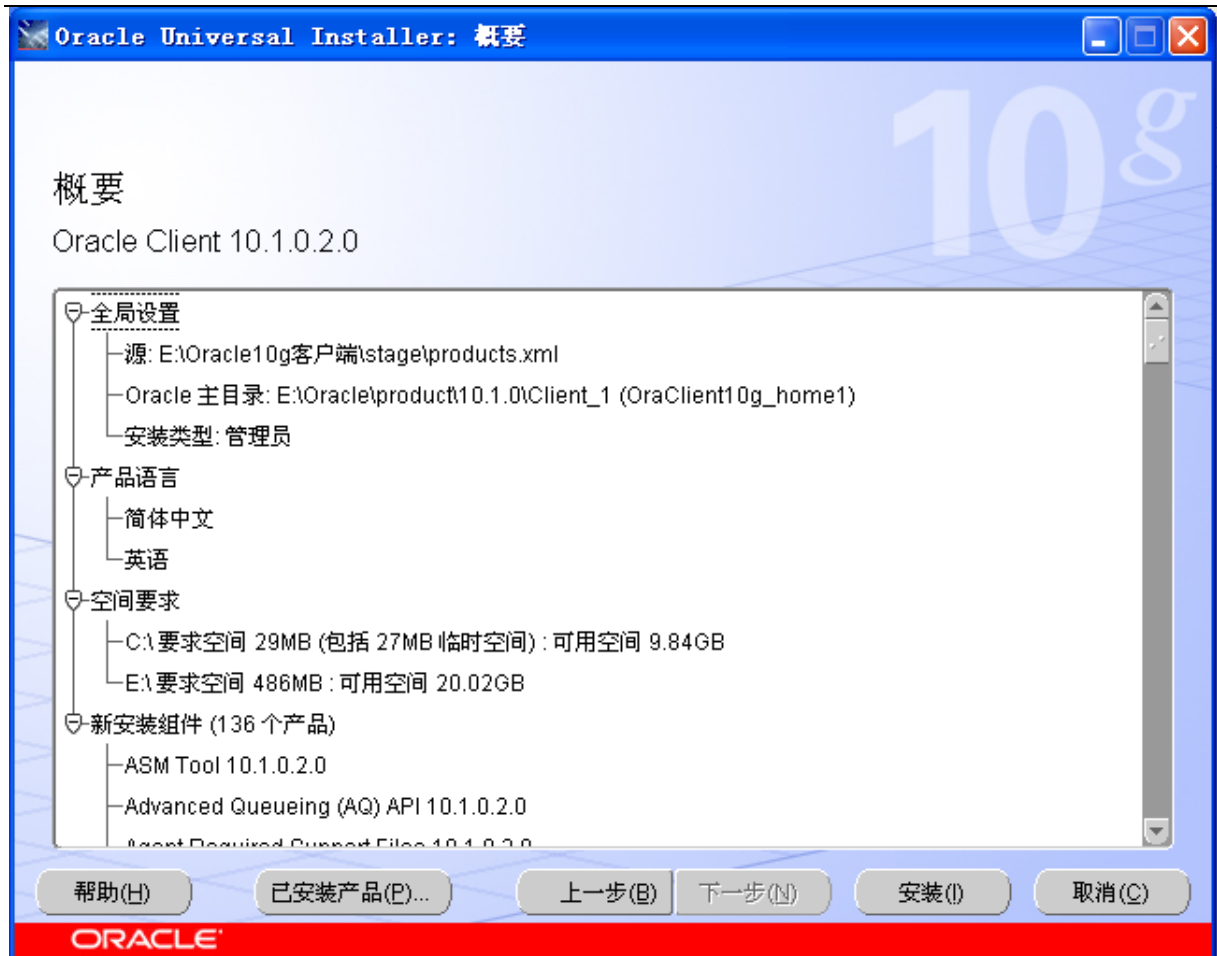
Oracle Universal Installer: 概要

10g

概要

Oracle Client 10.1.0.2.0

全局设置
源: E:\Oracle10g客户端\stage\products.xml
Oracle 主目录: E:\Oracle\product\10.1.0\Client_1 (OraClient10g_home1)
安装类型: 管理员
产品语言
简体中文
英语
空间要求
C:\ 要求空间 29MB (包括 27MB 临时空间) : 可用空间 9.84GB
E:\ 要求空间 486MB : 可用空间 20.02GB
新安装组件 (136 个产品)
ASM Tool 10.1.0.2.0
Advanced Queueing (AQ) API 10.1.0.2.0
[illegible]

帮助(H) 已安装产品(P)... 上一步(B) 下一步(N) 安装(I) 取消(C)

ORACLE